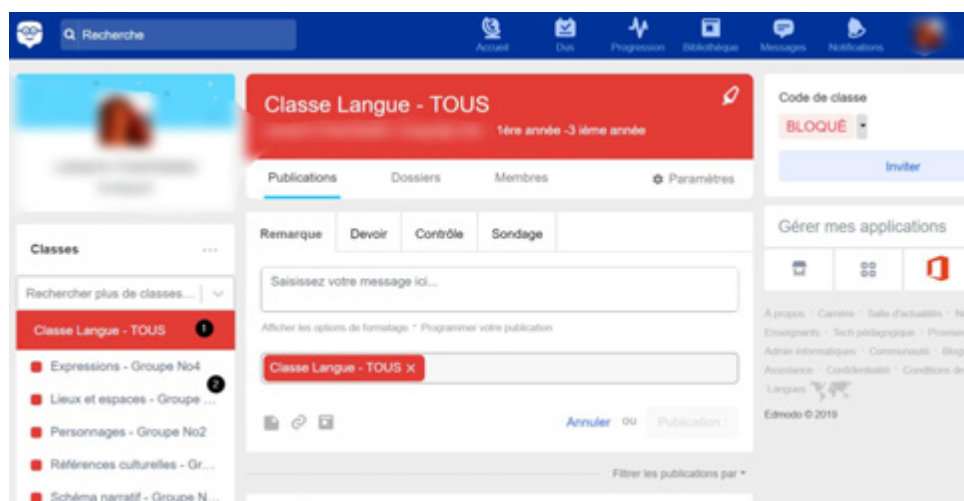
Recherche

Accueil Dus Progression Bibliothèque Messages Notifications

Classe Langue - TOUS

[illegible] 1ère année -3 ième année

Publications Dossiers Membres Paramètres

Code de classe

BLOQUÉ

Inviter

Classes ...

Rechercher plus de classes...

Classe Langue - TOUS 1

Expressions - Groupe No4 2

Lieux et espaces - Groupe ...

Personnages - Groupe No2

Références culturelles - Gr...

Schéma narratif - Groupe N...

Remarque Devoir Contrôle Sondage

Saisissez votre message ici...

Afficher les options de formatage · Programmer votre publication

Classe Langue - TOUS ×

Annuler ou Publication

Filtrer les publications par

Gérer mes applications

À propos · Carrière · Salle d'actualités · N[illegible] Enseignants · Tech pédagogique · Proviseurs Admin informatiques · Communauté · Blog Assistance · Confidentialité · Conditions de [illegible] Langues

Edmodo © 2019